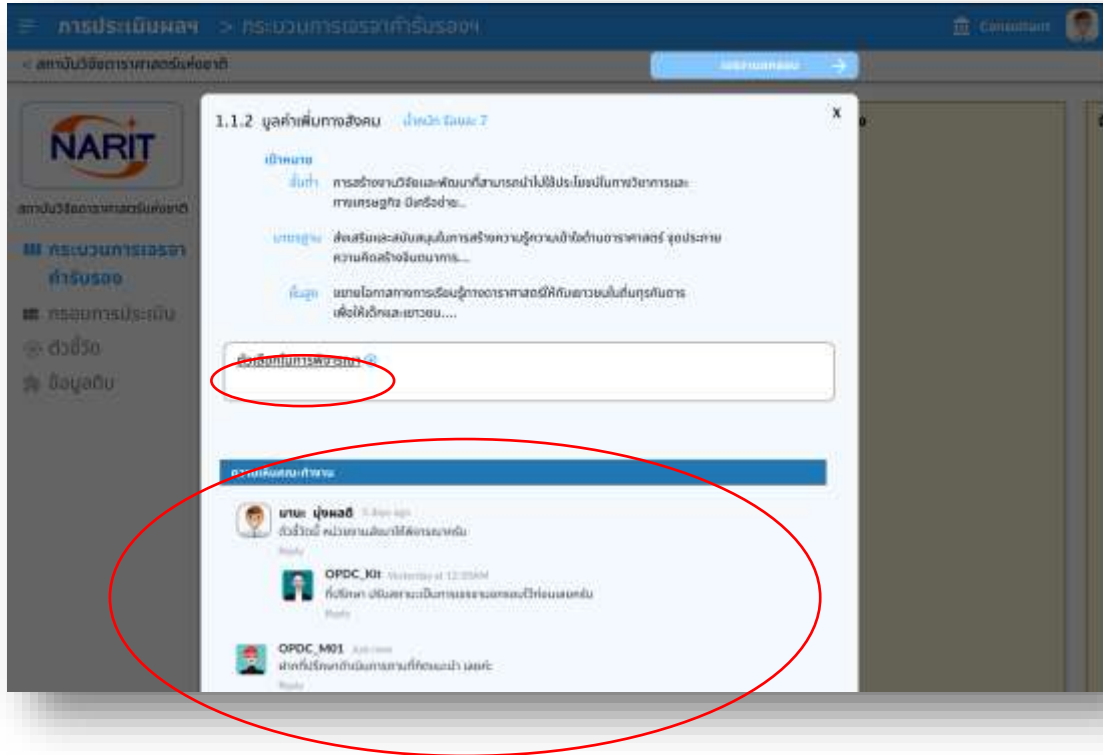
การประเมินผลฯ > กระบวนการเจรจาคำรับรองฯ

Consultant

< สถาบันวิจัยดาราศาสตร์แห่งชาติ

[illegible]

NARIT

สถาบันวิจัยดาราศาสตร์แห่งชาติ

กระบวนการเจรจาคำรับรอง

กรอบการประเมิน

ตัวชี้วัด

ข้อมูลดิบ

1.1.2 มูลค่าเพิ่มทางสังคม น้ำหนัก ร้อยละ 7

X

เป้าหมาย

ขั้นต่ำ การสร้างงานวิจัยและพัฒนาที่สามารถนำไปใช้ประโยชน์ในทางวิชาการและทางเศรษฐกิจ มีหรือง่าย...

มาตรฐาน ส่งเสริมและสนับสนุนการสร้างความรู้ความเข้าใจด้านดาราศาสตร์ จุดประกายความคิดสร้างจินตนาการ...

ขั้นสูง ขยายโอกาสทางการเรียนรู้ทางดาราศาสตร์ให้กับเยาวชนในทุกภูมิภาค เพื่อให้เด็กและเยาวชน....

ตัวเลือกในการพิจารณา

ความคิดเห็น/คำถาม

นาย: มุ่งผลดี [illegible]
ตัวชี้วัดนี้ หน่วยงานเสนอมาให้พิจารณาครับ
Reply

OPDC_Kit Yesterday at 12:00AM
ที่ปรึกษา ปรับเพราะเป็นการรายงานผลการดำเนินงานครับ
Reply

OPDC_M01 Just now
ฝากที่ปรึกษาดำเนินการตามที่ได้แนะนำ นะคะ
Reply